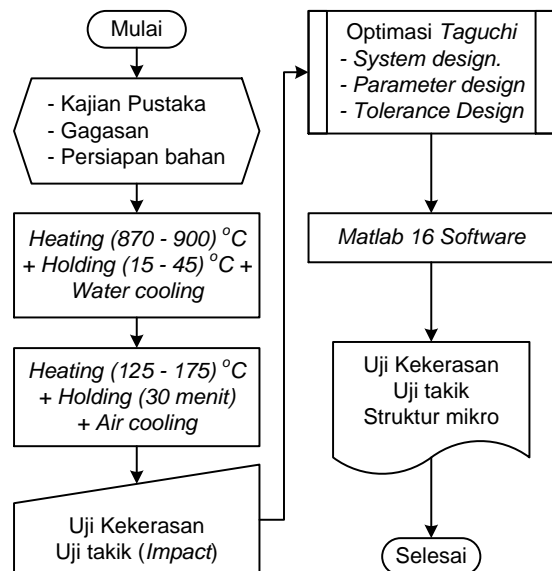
Mulai

- Kajian Pustaka
- Gagasan
- Persiapan bahan

Heating (870 - 900) $^{o}C$ + Holding (15 - 45) $^{o}C$ + Water cooling

Heating (125 - 175) $^{o}C$ + Holding (30 menit) + Air cooling

Uji Kekerasan
Uji takik (Impact)

Optimasi Taguchi
- System design.
- Parameter design
- Tolerance Design

Matlab 16 Software

Uji Kekerasan
Uji takik
Struktur mikro

Selesai